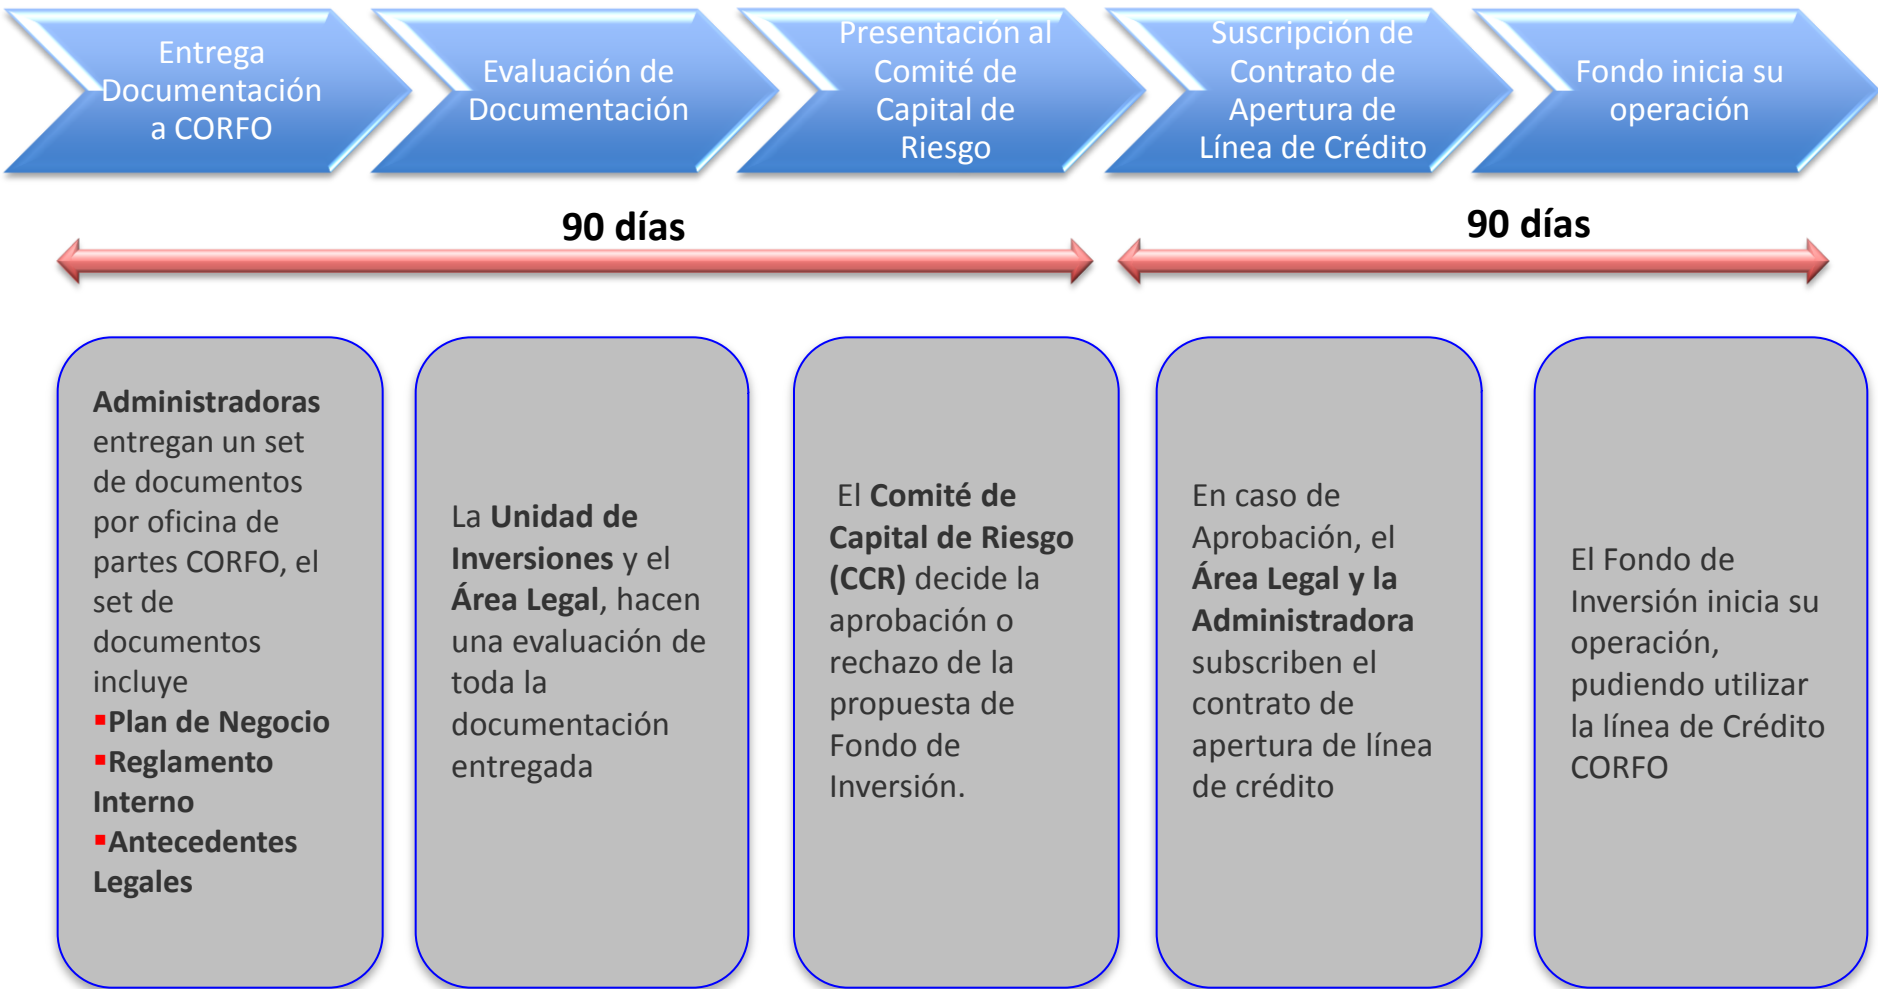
Entrega Documentación a CORFO

Evaluación de Documentación

Presentación al Comité de Capital de Riesgo

Suscripción de Contrato de Apertura de Línea de Crédito

Fondo inicia su operación

90 días

90 días

Administradoras entregan un set de documentos por oficina de partes CORFO, el set de documentos incluye
▪Plan de Negocio
▪Reglamento Interno
▪Antecedentes Legales

La Unidad de Inversiones y el Área Legal, hacen una evaluación de toda la documentación entregada

El Comité de Capital de Riesgo (CCR) decide la aprobación o rechazo de la propuesta de Fondo de Inversión.

En caso de Aprobación, el Área Legal y la Administradora subscriben el contrato de apertura de línea de crédito

El Fondo de Inversión inicia su operación, pudiendo utilizar la línea de Crédito CORFO